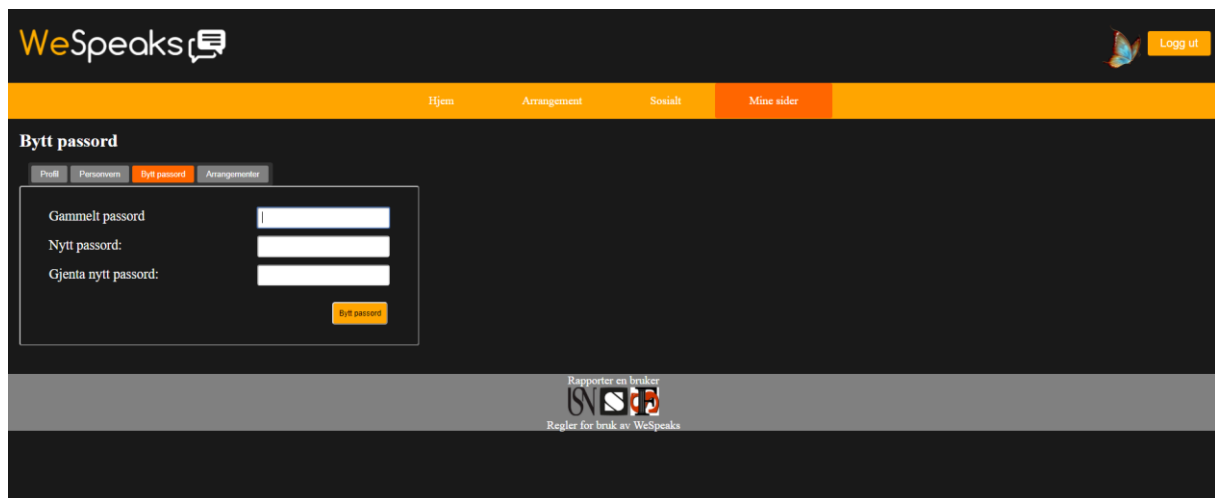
WeSpeaks

Logg ut

Hjem Arrangement Sosialt Mine sider

Bytt passord

Profil Personvern Bytt passord Arrangementer

Gammelt passord

Nytt passord:

Gjenta nytt passord:

Bytt passord

Rapporter en bruker

USN

Regler for bruk av WeSpeaks